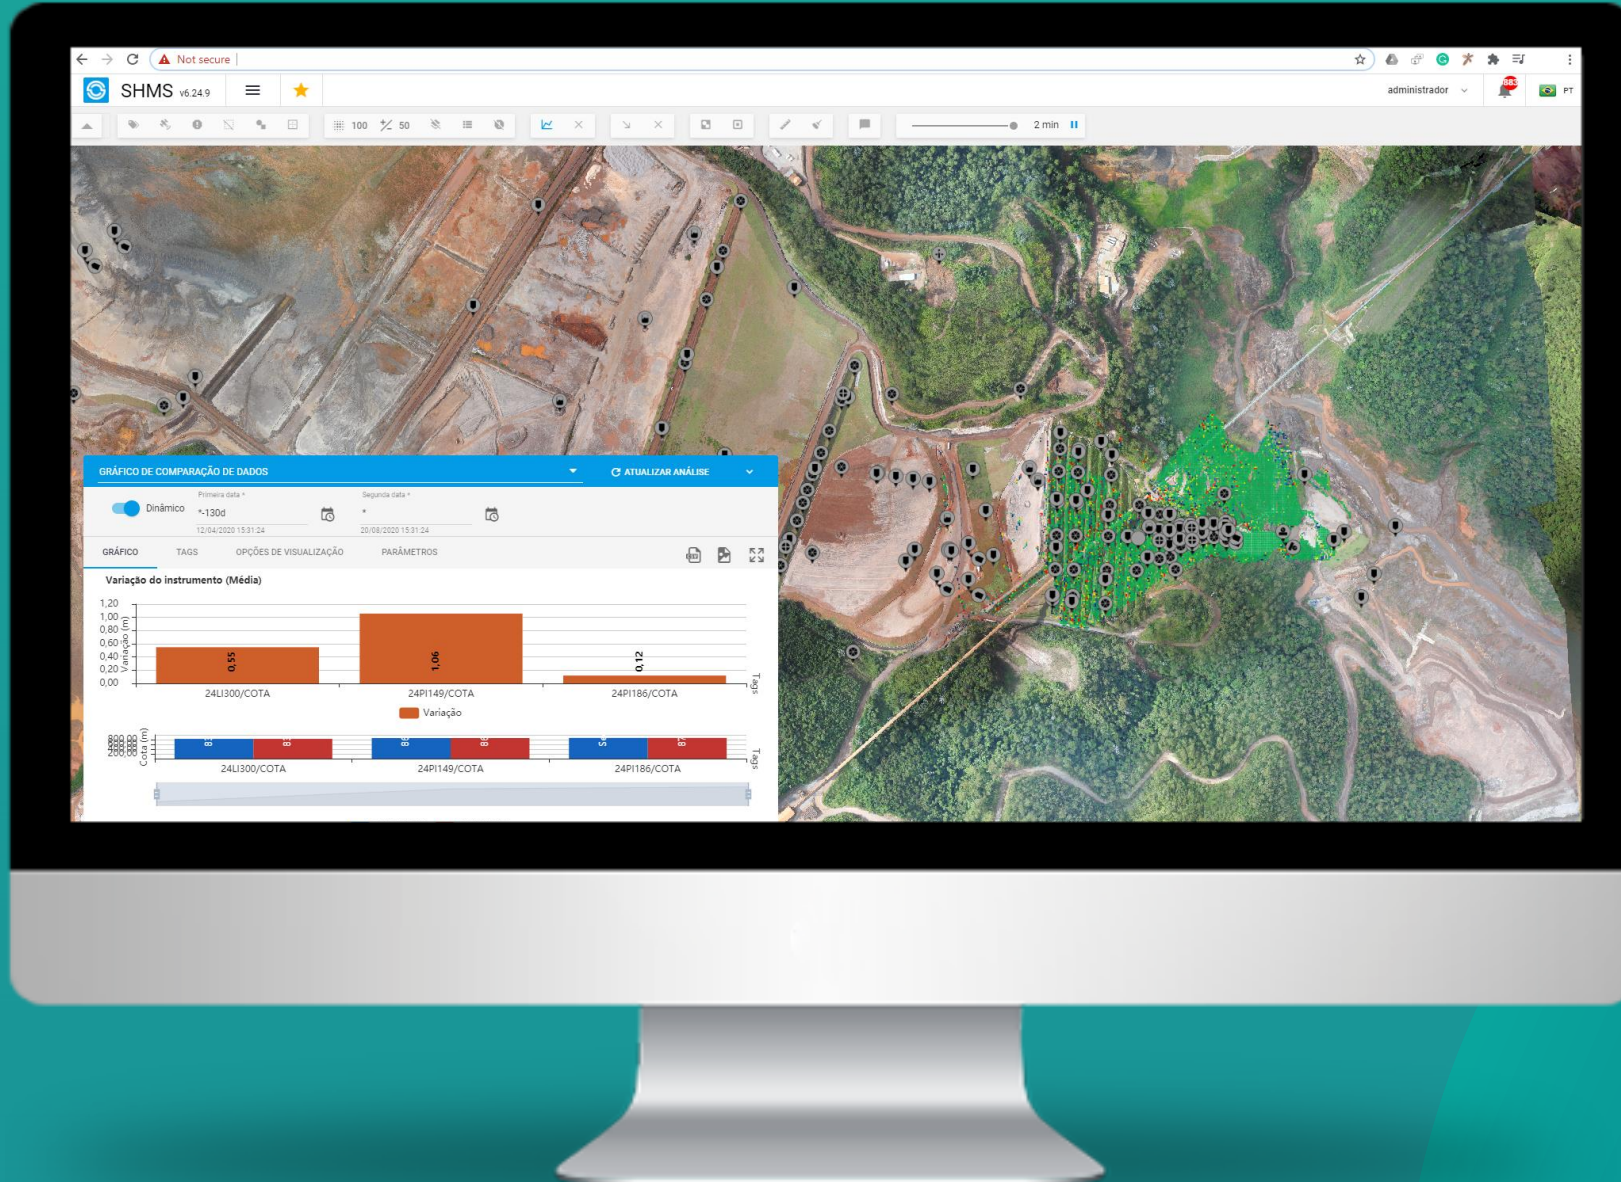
Not secure

SHMS v6.24.9

administrador

PT

100 50

2 min

GRÁFICO DE COMPARAÇÃO DE DADOS

ATUALIZAR ANÁLISE

Dinâmico

Primeira data *
*-130d
12/04/2020 15:31:24

Segunda data *
*
20/08/2020 15:31:24

GRÁFICO TAGS OPÇÕES DE VISUALIZAÇÃO PARÂMETROS

Variação do instrumento (Média)

| Tags | Variação (m) |
|---|---|
| 24LI300/COTA | 0,55 |
| 24PI149/COTA | 1,06 |
| 24PI186/COTA | 0,12 |

1,20
1,00
0,80
0,60
0,40
0,20
0,00

Variação (m)

Tags

Variação

800,00
600,00
400,00
200,00

Cota (m)

24LI300/COTA
24PI149/COTA
24PI186/COTA

Tags